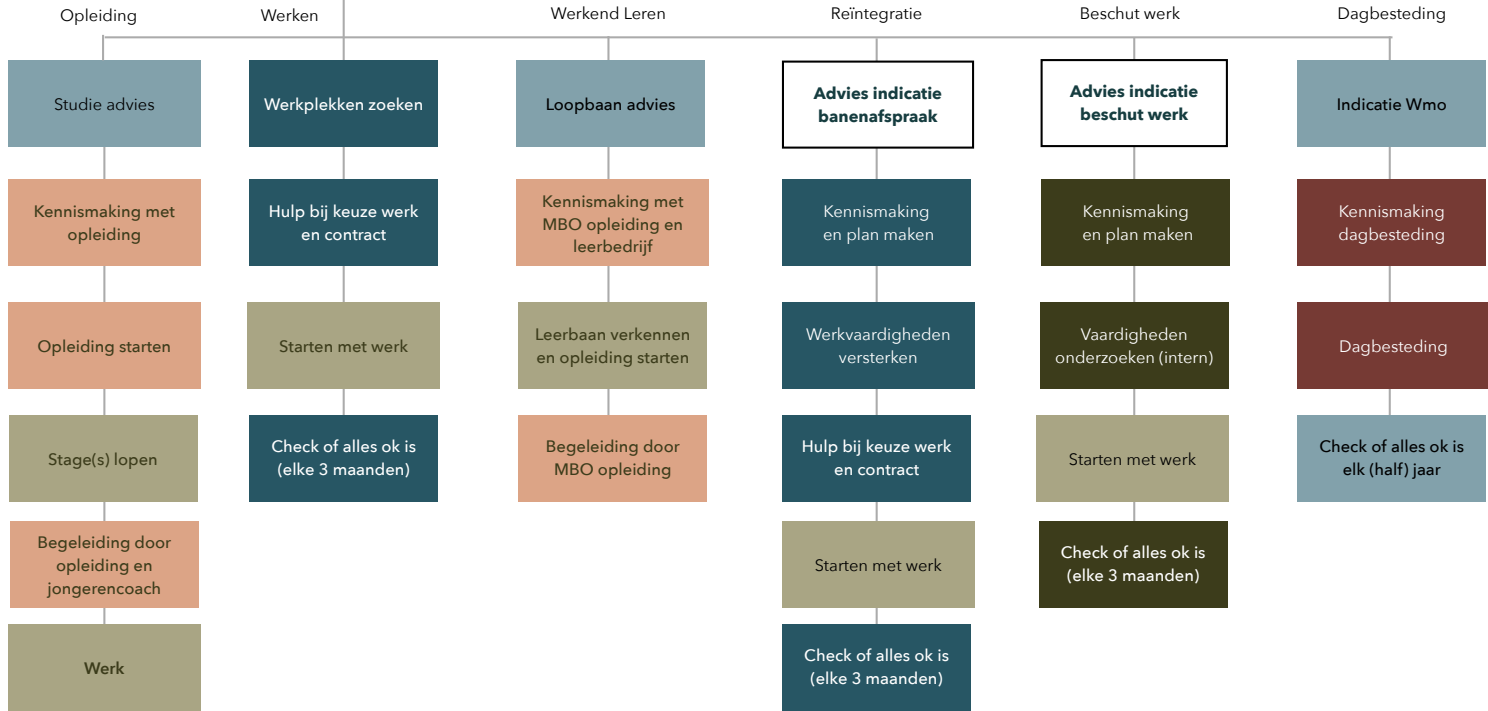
Opleiding

Studie advies

Kennismaking met opleiding

Opleiding starten

Stage(s) lopen

Begeleiding door opleiding en jongerencoach

Werk

Werken

Werkplekken zoeken

Hulp bij keuze werk en contract

Starten met werk

Check of alles ok is (elke 3 maanden)

Werkend Leren

Loopbaan advies

Kennismaking met MBO opleiding en leerbedrijf

Leerbaan verkennen en opleiding starten

Begeleiding door MBO opleiding

Reïntegratie

Advies indicatie banenafspraak

Kennismaking en plan maken

Werkvaardigheden versterken

Hulp bij keuze werk en contract

Starten met werk

Check of alles ok is (elke 3 maanden)

Beschut werk

Advies indicatie beschut werk

Kennismaking en plan maken

Vaardigheden onderzoeken (intern)

Starten met werk

Check of alles ok is (elke 3 maanden)

Dagbesteding

Indicatie Wmo

Kennismaking dagbesteding

Dagbesteding

Check of alles ok is elk (half) jaar